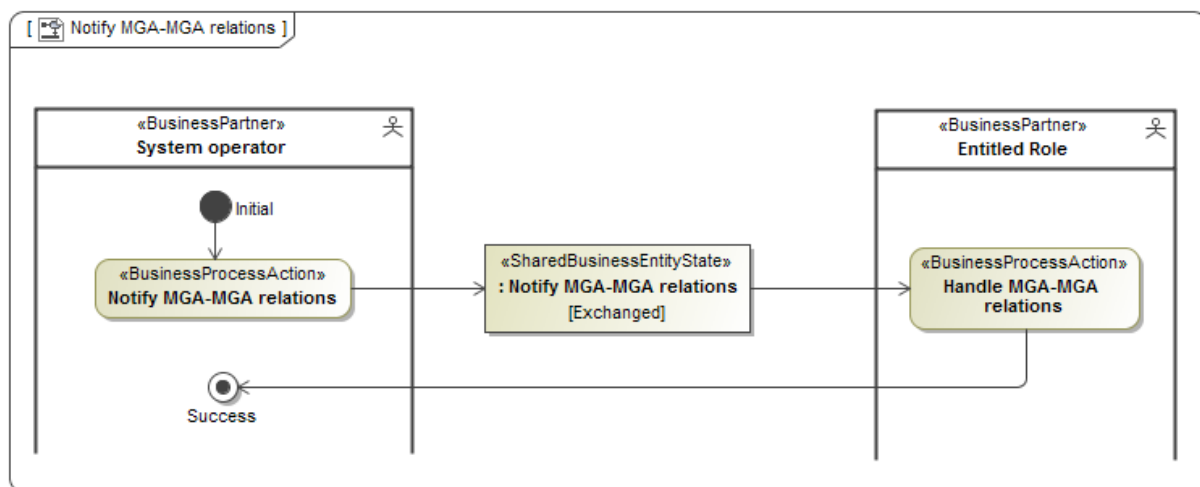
[ Notify MGA-MGA relations ]

«BusinessPartner»
System operator

Initial

«BusinessProcessAction»
Notify MGA-MGA relations

Success

«SharedBusinessEntityState»
: Notify MGA-MGA relations
[Exchanged]

«BusinessPartner»
Entitled Role

«BusinessProcessAction»
Handle MGA-MGA relations